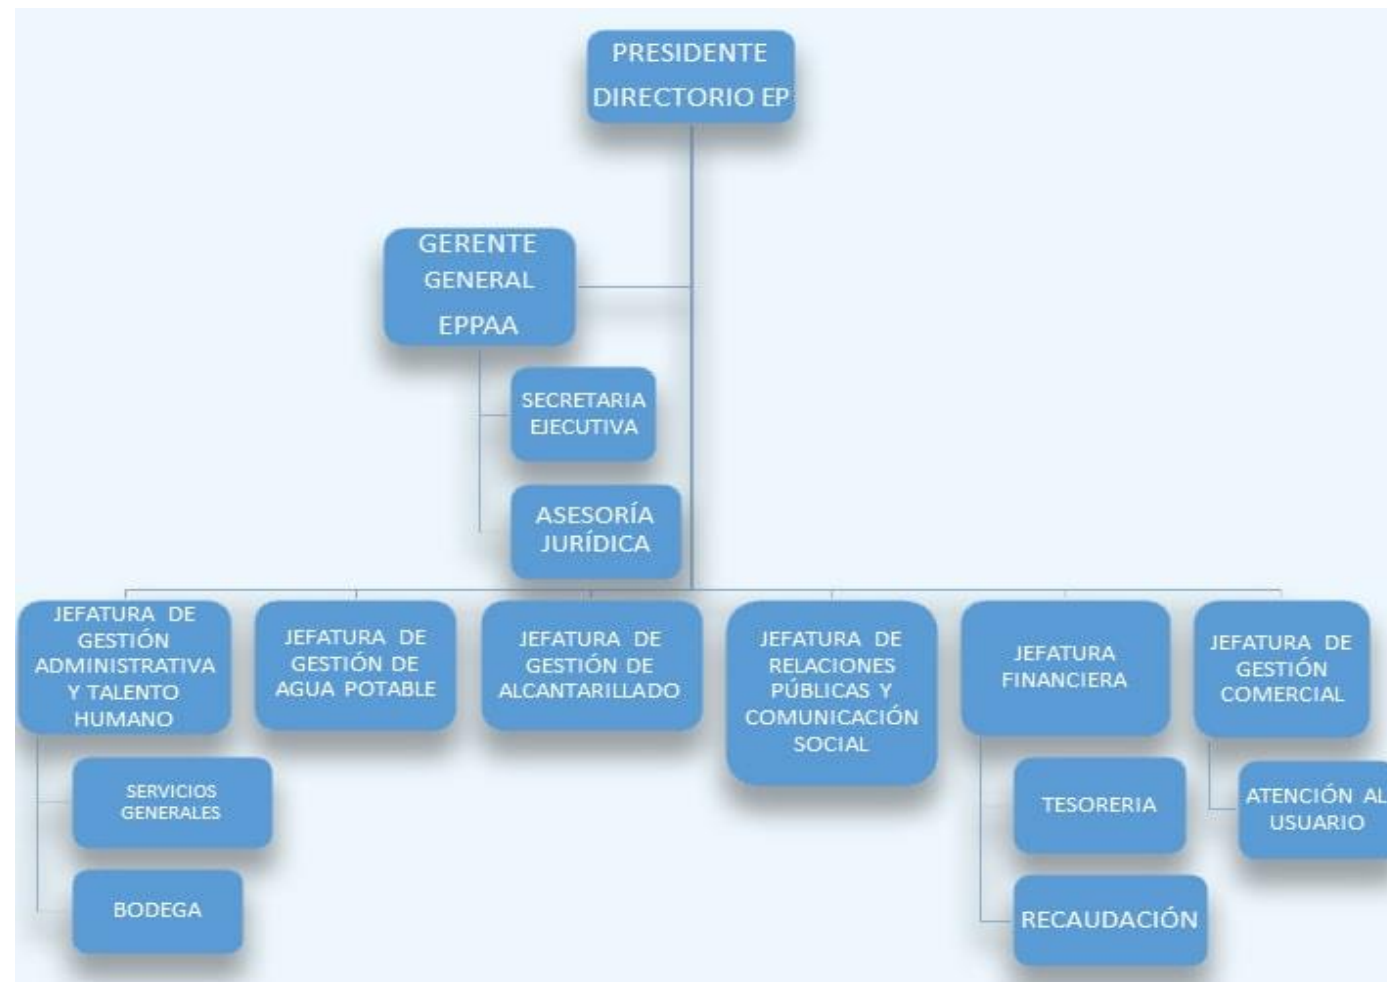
PRESIDENTE DIRECTORIO EP

GERENTE GENERAL EPPAA

SECRETARIA EJECUTIVA

ASESORÍA JURÍDICA

JEFATURA DE GESTIÓN ADMINISTRATIVA Y TALENTO HUMANO

SERVICIOS GENERALES

BODEGA

JEFATURA DE GESTIÓN DE AGUA POTABLE

JEFATURA DE GESTIÓN DE ALCANTARILLADO

JEFATURA DE RELACIONES PÚBLICAS Y COMUNICACIÓN SOCIAL

JEFATURA FINANCIERA

TESORERIA

RECAUDACIÓN

JEFATURA DE GESTIÓN COMERCIAL

ATENCIÓN AL USUARIO